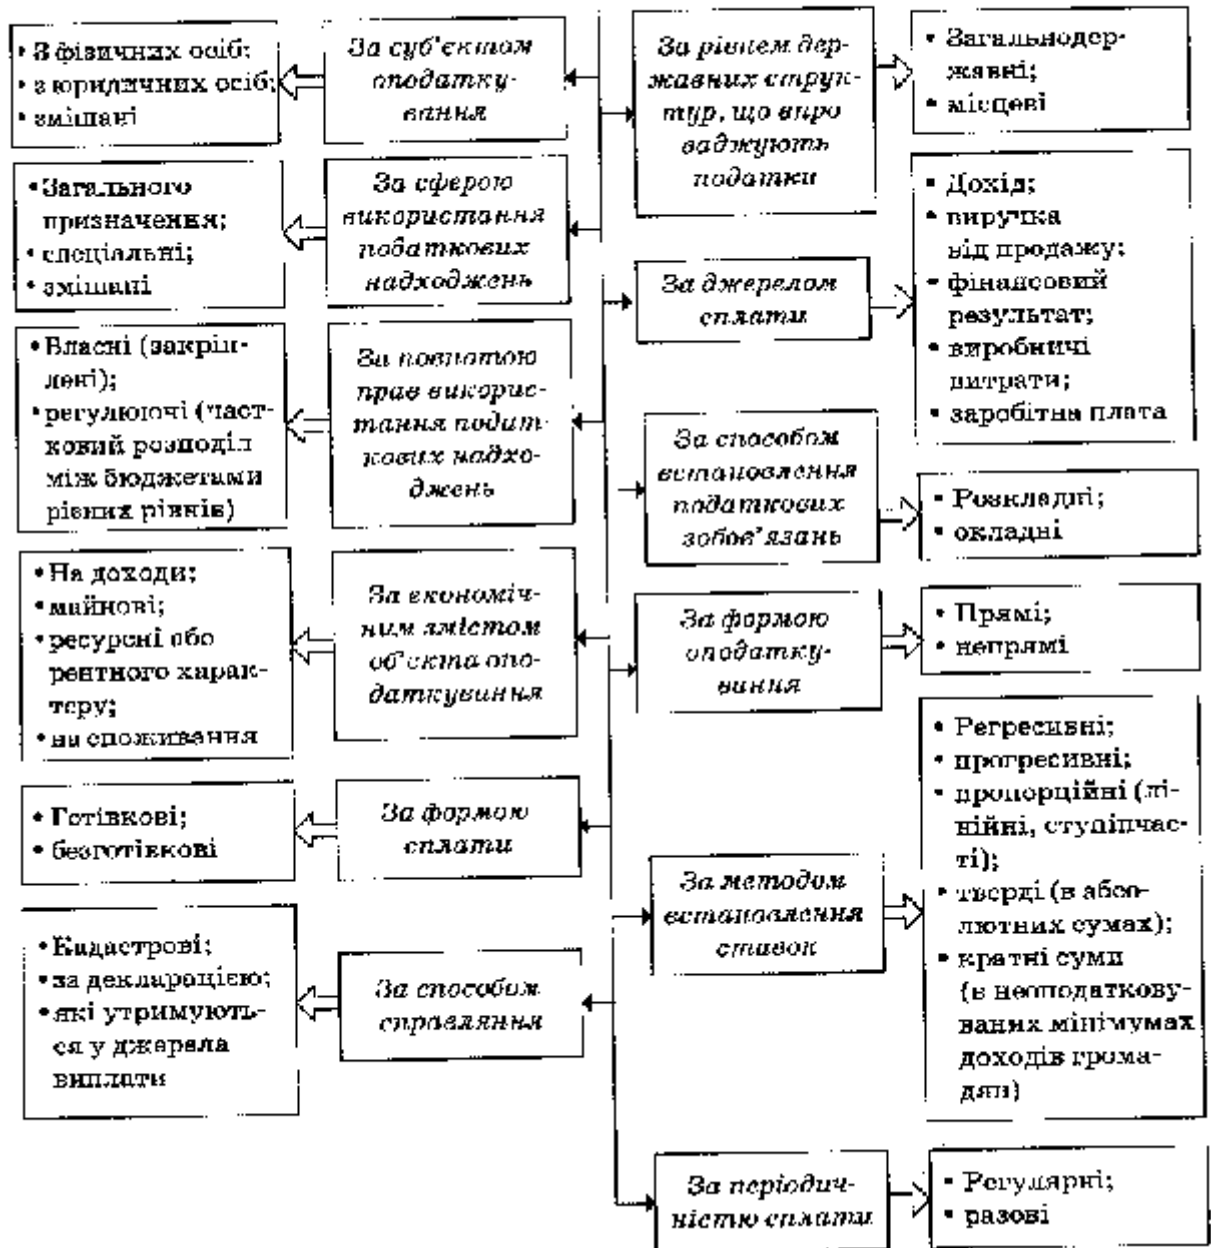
• З фізичних осіб;
• з юридичних осіб;
• змішані

За суб'єктом оподаткування

За рівнем державних структур, що впроваджують податки

• Загальнодержавні;
• місцеві

• Загального призначення;
• спеціальні;
• змішані

За сферою використання податкових надходжень

• Дохід;
• виручка від продажу;
• фінансовий результат;
• виробничі витрати;
• заробітна плата

За джерелом сплати

• Власні (закріплені);
• регулюючі (частковий розподіл між бюджетами різних рівнів)

За повнотою прав використання податкових надходжень

За способом встановлення податкових зобов'язань

• Розкладні;
• окладні

• На доходи;
• майнові;
• ресурсні або рентного характеру;
• на споживання

За економічним змістом об'єкта оподаткування

За формою оподаткування

• Прямі;
• непрямі

• Регресивні;
• прогресивні;
• пропорційні (лінійні, ступінчасті);
• тверді (в абсолютних сумах);
• кратні суми (в неоподатковуваних мінімумах доходів громадян)

• Готівкові;
• безготівкові

За формою сплати

За методом встановлення ставок

• Кадастрові;
• за декларацією;
• які утримуються у джерела виплати

За способом справляння

За періодичністю сплати

• Регулярні;
• разові